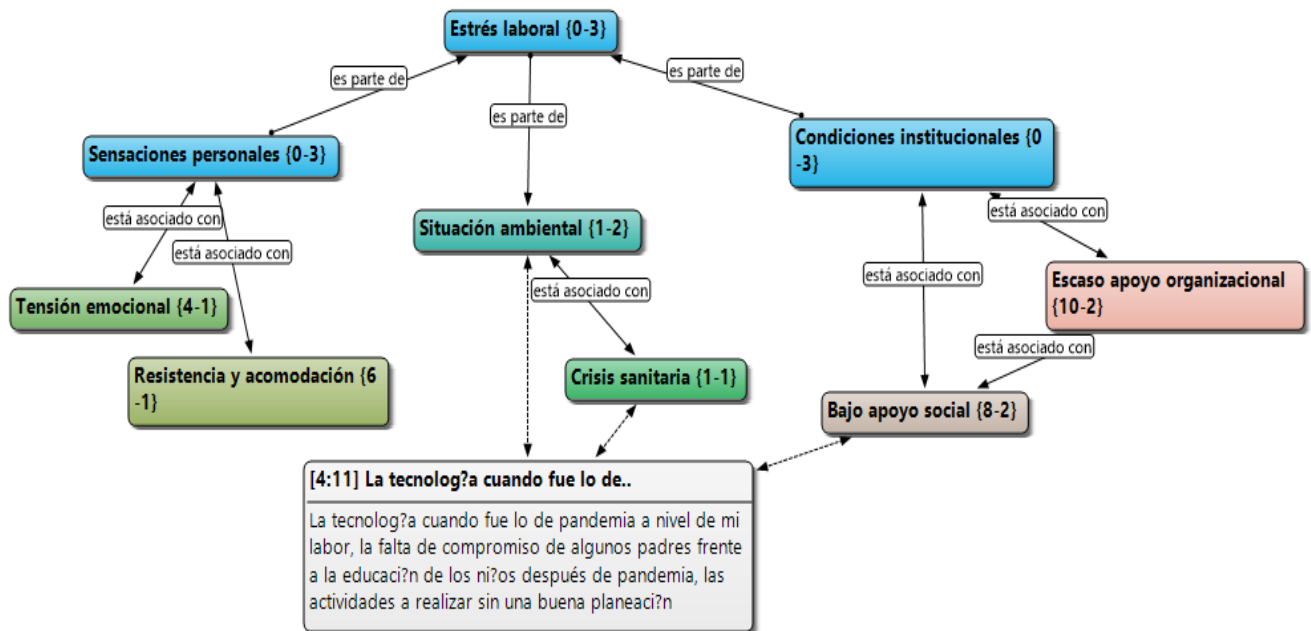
Estrés laboral {0-3}

es parte de

es parte de

es parte de

Sensaciones personales {0-3}

Condiciones institucionales {0 -3}

está asociado con

está asociado con

Situación ambiental {1-2}

está asociado con

está asociado con

Escaso apoyo organizacional {10-2}

Tensión emocional {4-1}

está asociado con

está asociado con

Resistencia y acomodación {6 -1}

Crisis sanitaria {1-1}

Bajo apoyo social {8-2}

[4:11] La tecnolog?a cuando fue lo de..

La tecnolog?a cuando fue lo de pandemia a nivel de mi labor, la falta de compromiso de algunos padres frente a la educaci?n de los ni?os después de pandemia, las actividades a realizar sin una buena planeaci?n